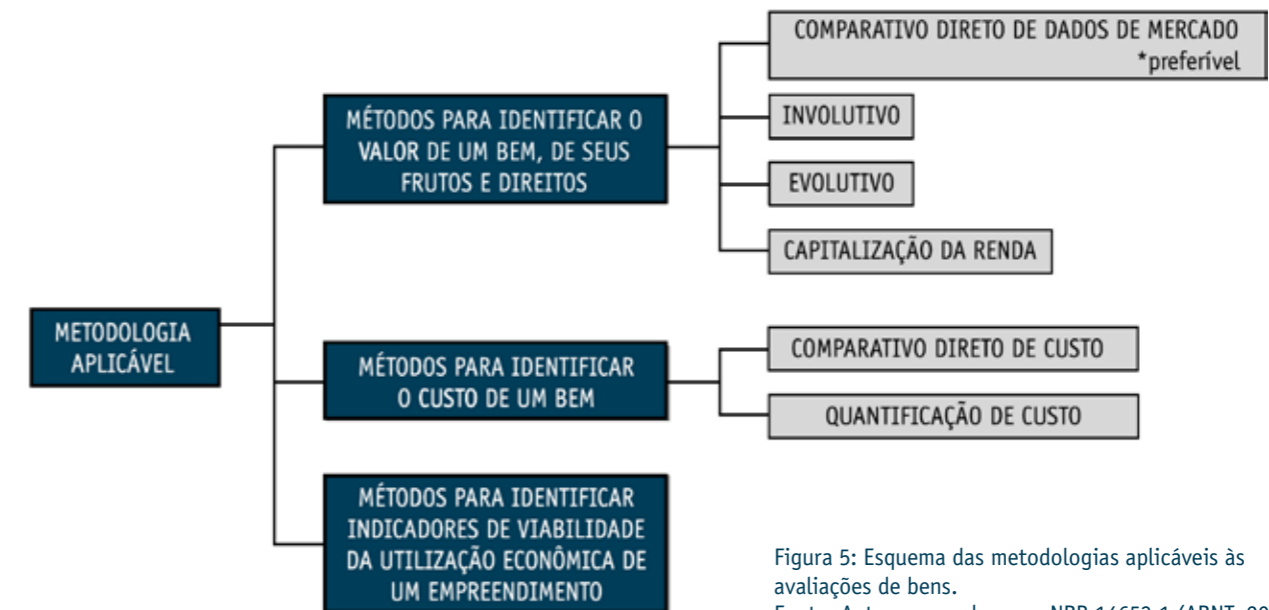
METODOLOGIA APLICÁVEL

MÉTODOS PARA IDENTIFICAR O VALOR DE UM BEM, DE SEUS FRUTOS E DIREITOS

COMPARATIVO DIRETO DE DADOS DE MERCADO *preferível

INVOLUTIVO

EVOLUTIVO

CAPITALIZAÇÃO DA RENDA

MÉTODOS PARA IDENTIFICAR O CUSTO DE UM BEM

COMPARATIVO DIRETO DE CUSTO

QUANTIFICAÇÃO DE CUSTO

MÉTODOS PARA IDENTIFICAR INDICADORES DE VIABILIDADE DA UTILIZAÇÃO ECONÔMICA DE UM EMPREENDIMENTO

Figura 5: Esquema das metodologias aplicáveis às avaliações de bens.

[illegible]